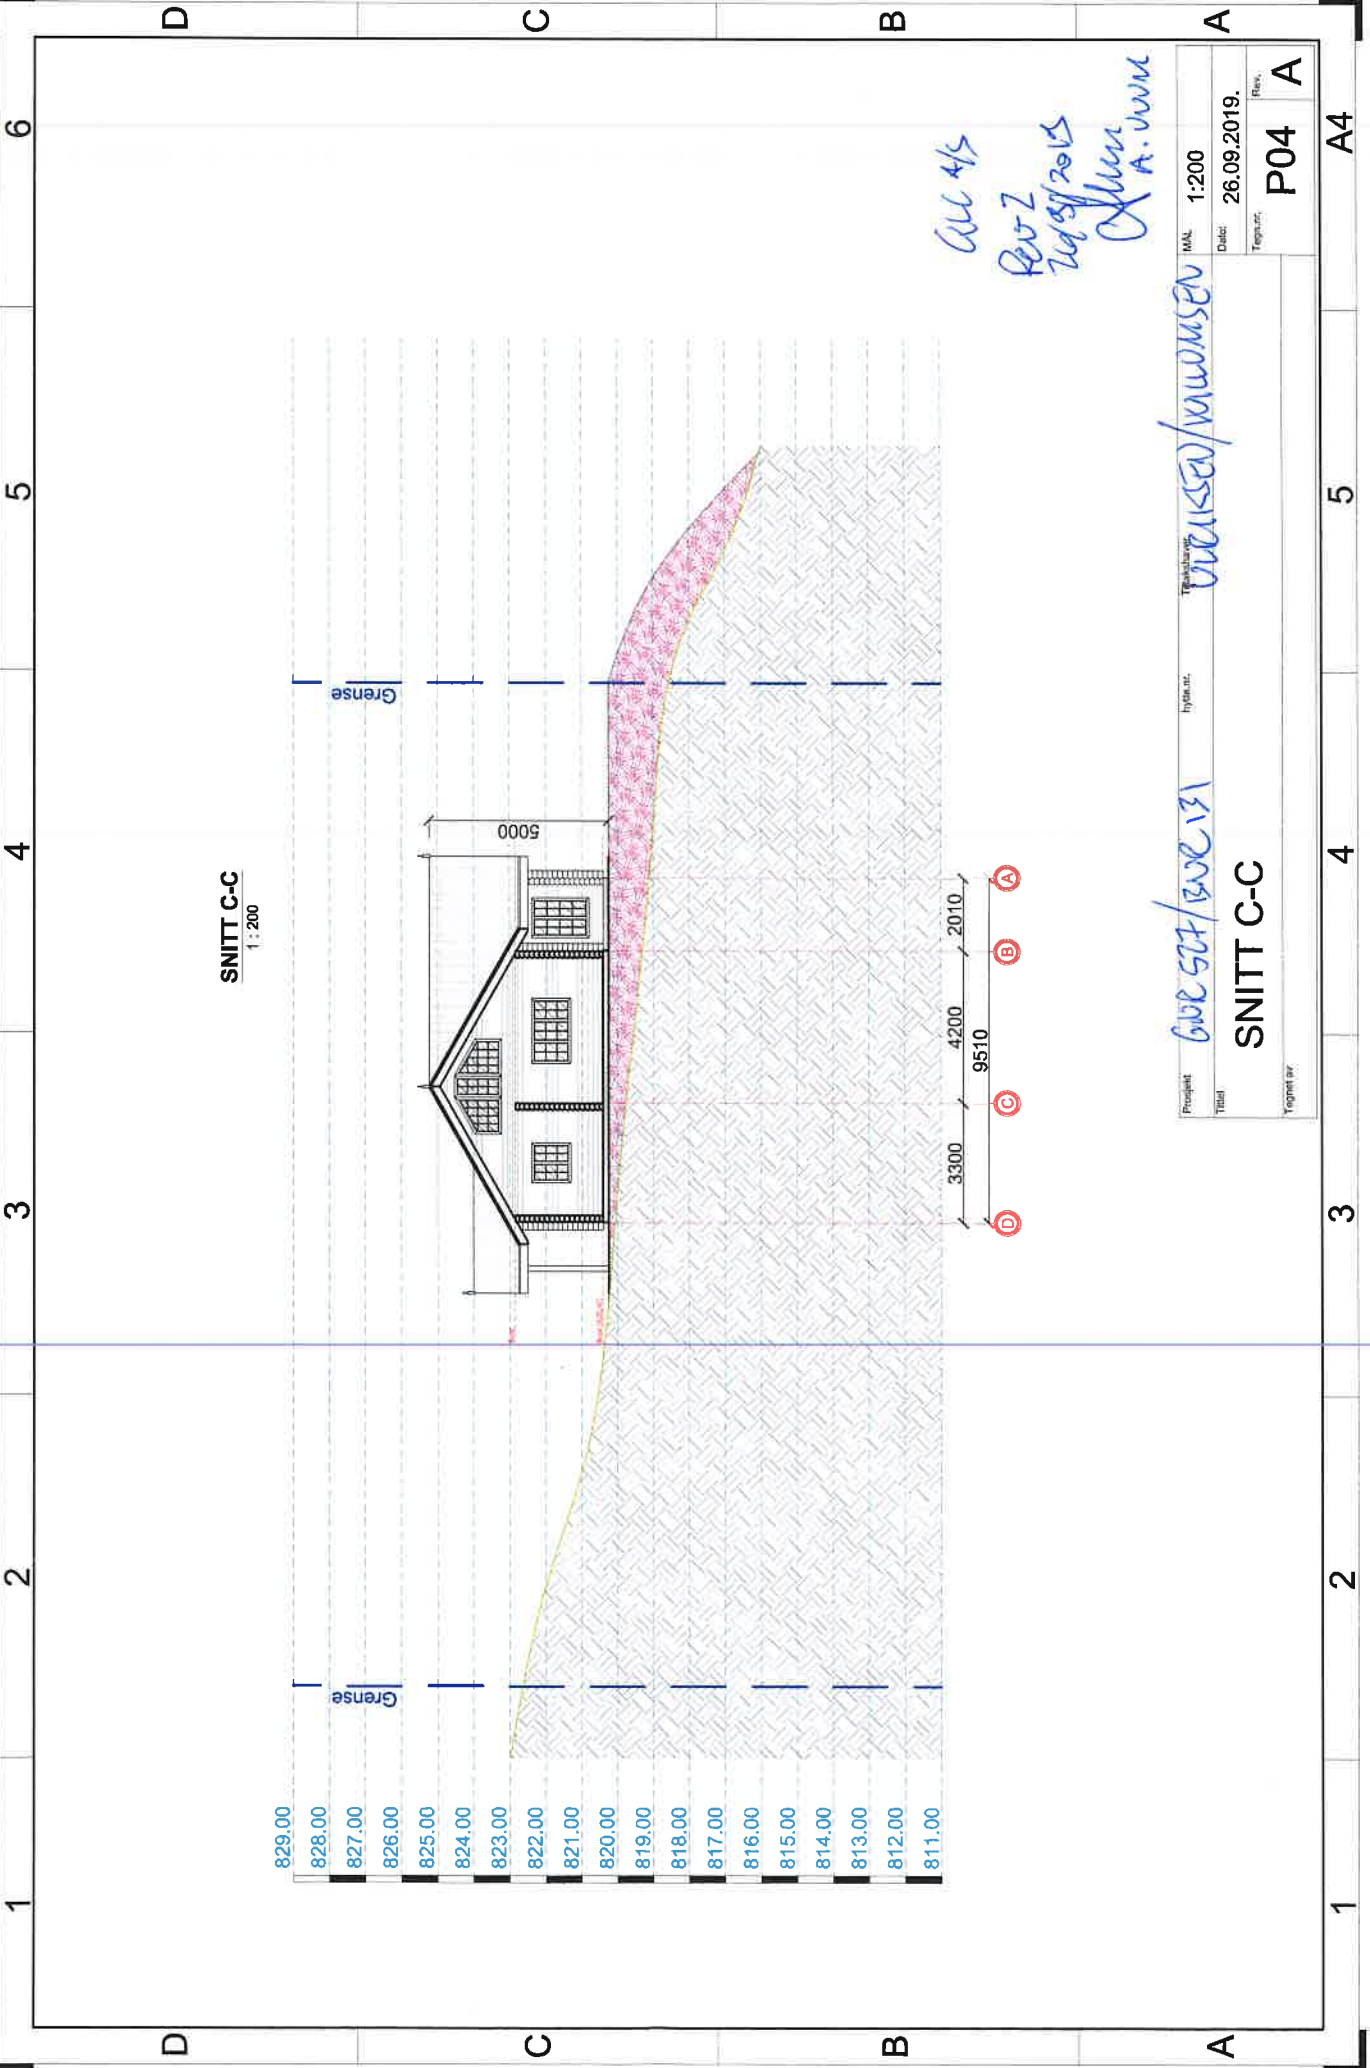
SNITT C-C
1 : 200

5000

Grense

Grense

2010
4200
9510
3300

A
B
C
D

829.00
828.00
827.00
826.00
825.00
824.00
823.00
822.00
821.00
820.00
819.00
818.00
817.00
816.00
815.00
814.00
813.00
812.00
811.00

Prosjekt GNR 527/BNR 131
hytte.nr.
Tiltakshaver EIRIKSEN/KNUDSEN
Tittel SNITT C-C
Tegnet av
MÅL 1:200
Dato: 26.09.2019.
Tegn.nr. P04
Rev. A
A4

Ark 4/5
Rev 2
24/05/2015
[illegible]
A. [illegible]

1 2 3 4 5 6
A B C D